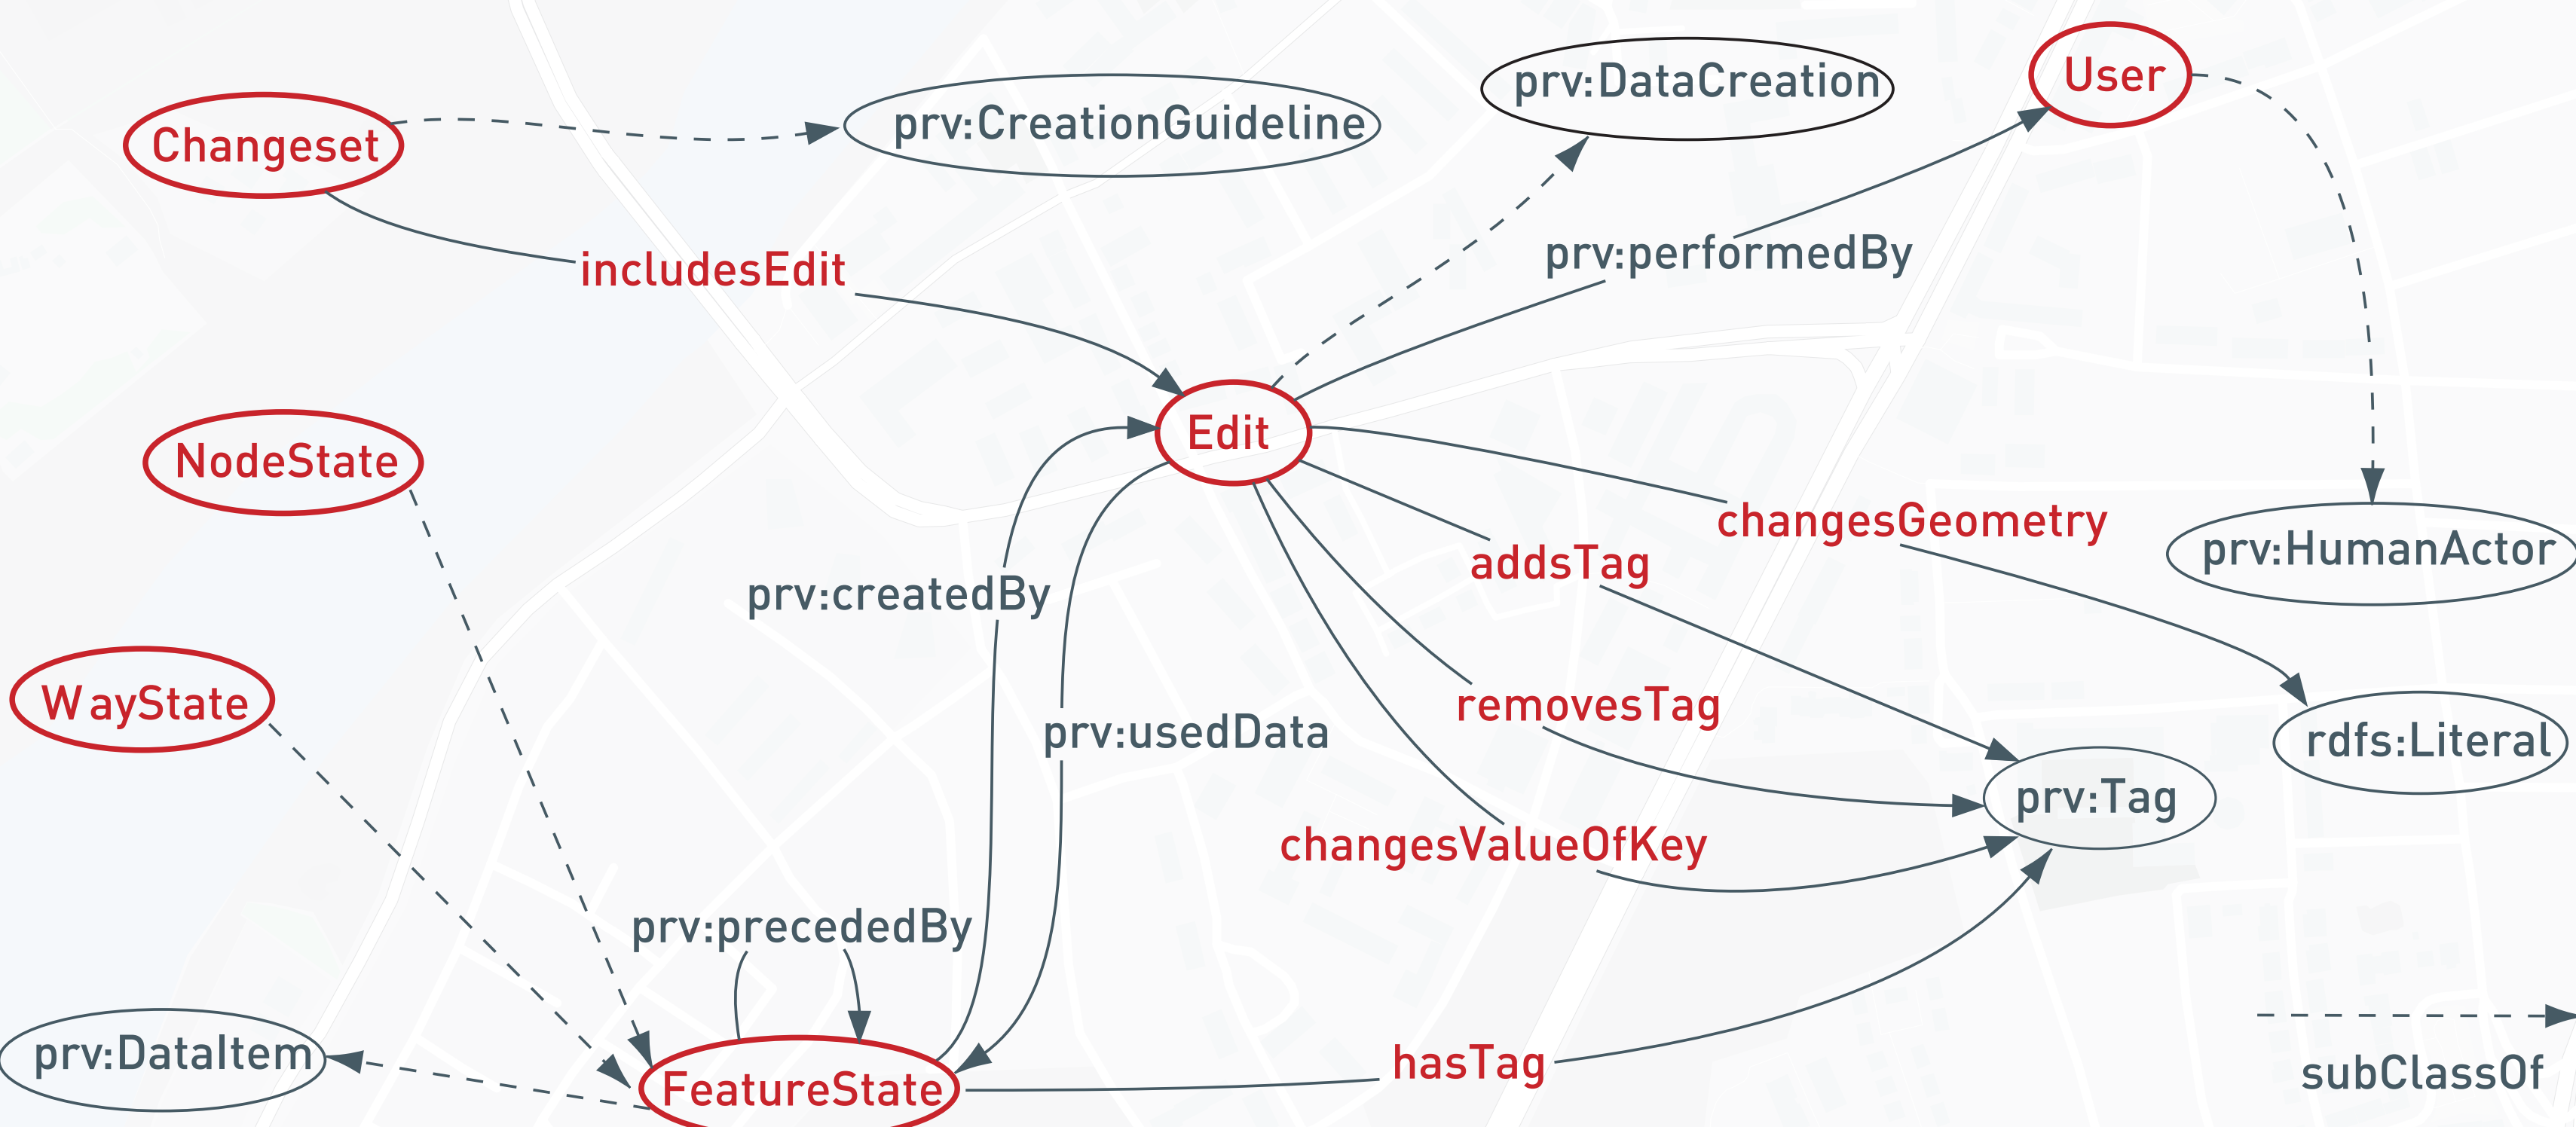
Changeset
prv:CreationGuideline
prv:DataCreation
User
includesEdit
prv:performedBy
NodeState
Edit
changesGeometry
prv:HumanActor
addsTag
prv:createdBy
WayState
removesTag
rdfs:Literal
prv:usedData
prv:Tag
changesValueOfKey
prv:precededBy
prv:DataItem
FeatureState
hasTag
subClassOf